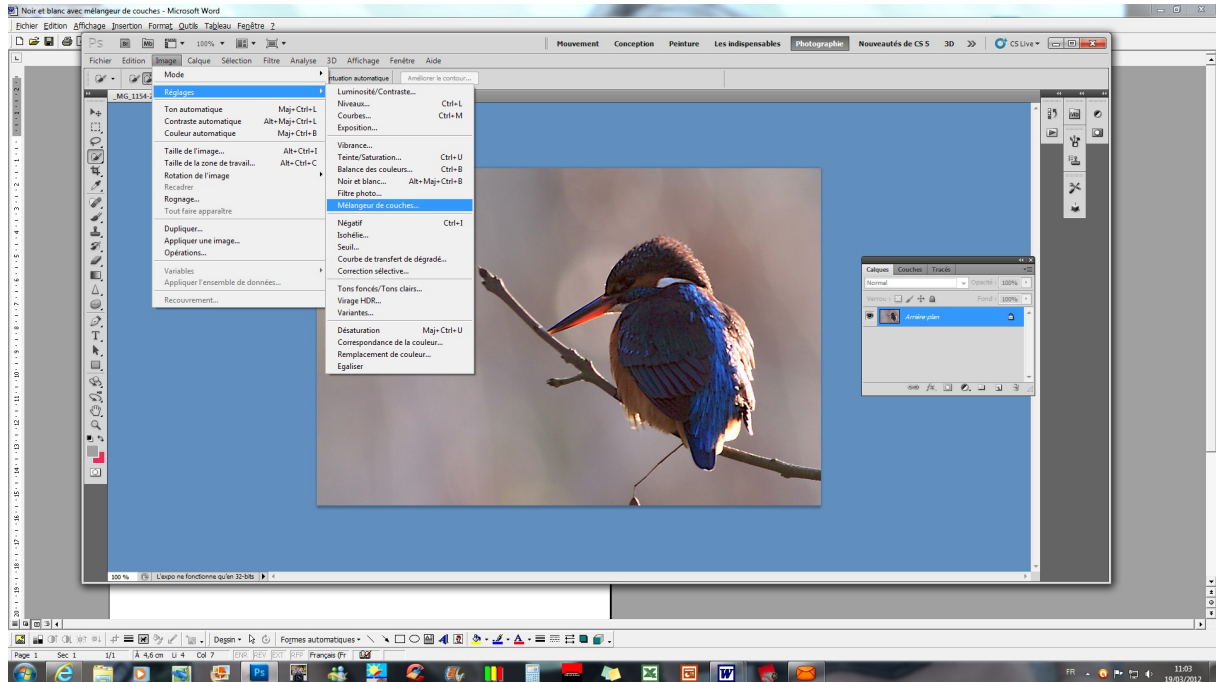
Noir et blanc avec mélangeur de couches - Microsoft Word
Fichier Edition Affichage Insertion Format Outils Tableau Fenêtre ?

Ps 100% Mouvement Conception Peinture Les indispensables Photographie Nouveautés de CS 5 3D CS Live

Fichier Edition Image Calque Sélection Filtre Analyse 3D Affichage Fenêtre Aide

_MG_1154-2

Mode
Réglages
Ton automatique Maj+Ctrl+L
Contraste automatique Alt+Maj+Ctrl+L
Couleur automatique Maj+Ctrl+B
Taille de l'image... Alt+Ctrl+I
Taille de la zone de travail... Alt+Ctrl+C
Rotation de l'image
Recadrer
Rognage...
Tout faire apparaître
Dupliquer...
Appliquer une image...
Opérations...
Variables
Appliquer l'ensemble de données...
Recouvrement...

Luminosité/Contraste...
Niveaux... Ctrl+L
Courbes... Ctrl+M
Exposition...
Vibrance...
Teinte/Saturation... Ctrl+U
Balance des couleurs... Ctrl+B
Noir et blanc... Alt+Maj+Ctrl+B
Filtre photo...
Mélangeur de couches...
Négatif Ctrl+I
Isohélie...
Seuil...
Courbe de transfert de dégradé...
Correction sélective...
Tons foncés/Tons clairs...
Virage HDR...
Variantes...
Désaturation Maj+Ctrl+U
Correspondance de la couleur...
Remplacement de couleur...
Egaliser

Améliorer le contour...

Calques Couches Tracés
Normal Opacité : 100%
Verrou : Fond : 100%
Arrière-plan

100 % L'expo ne fonctionne qu'en 32-bits

Dessin Formes automatiques
Page 1 Sec 1 1/1 À 4,6 cm Li 4 Col 7 ENR REV EXT RFP Français (Fr

FR 11:03 19/03/2012